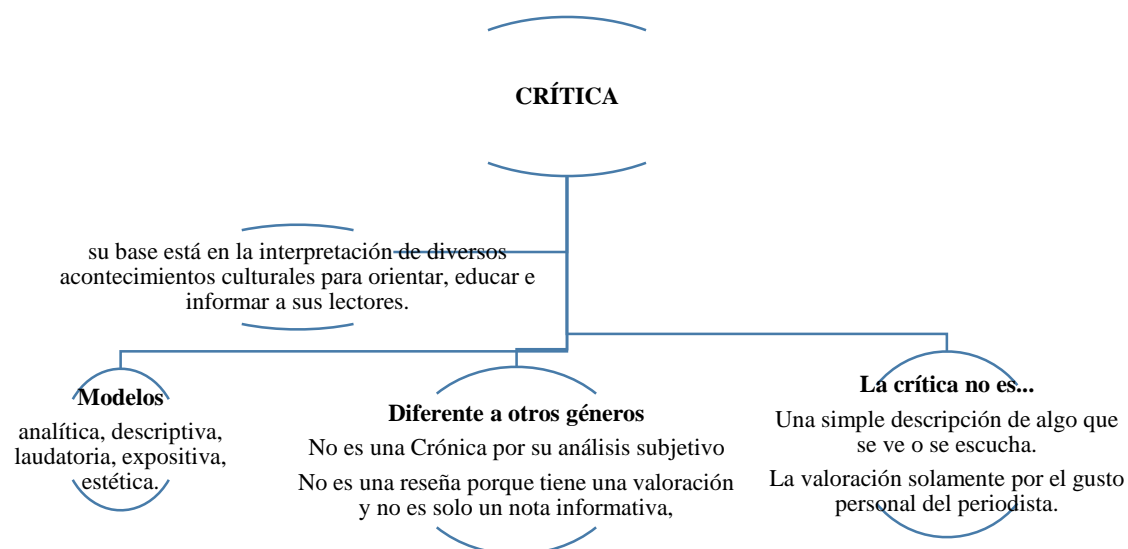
CRÍTICA

su base está en la interpretación de diversos acontecimientos culturales para orientar, educar e informar a sus lectores.

Modelos

analítica, descriptiva, laudatoria, expositiva, estética.

Diferente a otros géneros

No es una Crónica por su análisis subjetivo

No es una reseña porque tiene una valoración y no es solo un nota informativa,

La crítica no es...

Una simple descripción de algo que se ve o se escucha.

La valoración solamente por el gusto personal del periodista.